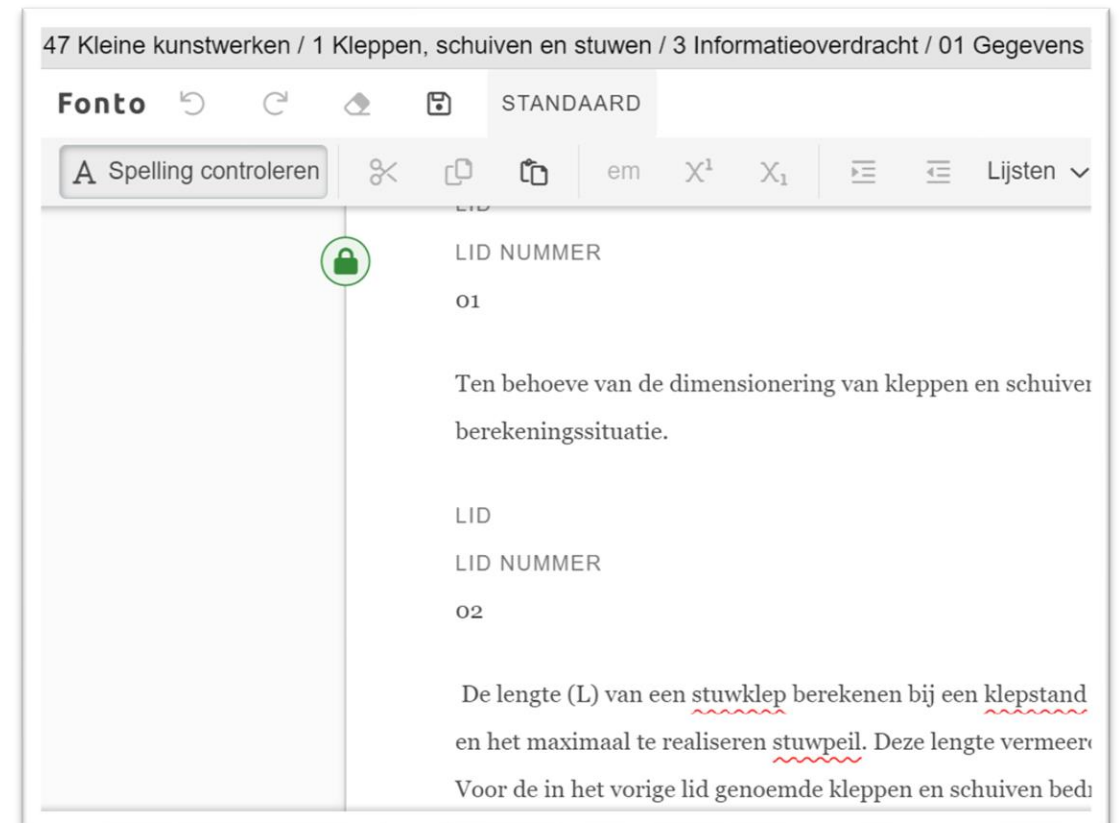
47 Kleine kunstwerken / 1 Kleppen, schuiven en stuwen / 3 Informatieoverdracht / 01 Gegevens

Fonto STANDAARD

Spelling controleren em $X^1$ $X_1$ Lijsten

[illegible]

LID NUMMER

01

Ten behoeve van de dimensionering van kleppen en schuiver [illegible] berekeningssituatie.

LID

LID NUMMER

02

De lengte (L) van een stuwklep berekenen bij een klepstand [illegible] en het maximaal te realiseren stuwpeil. Deze lengte vermeer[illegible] Voor de in het vorige lid genoemde kleppen en schuiven bed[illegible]